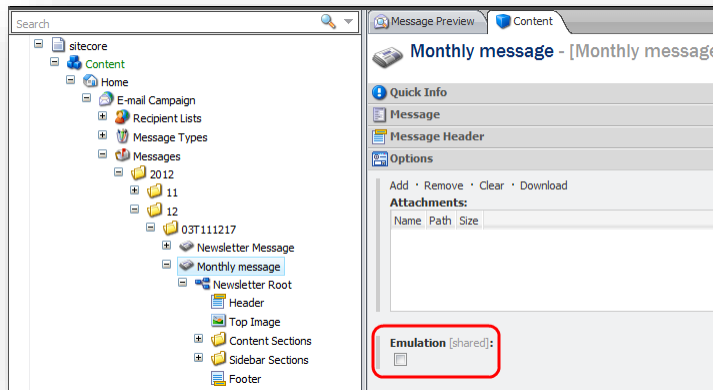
Search

sitecore
Content
Home
E-mail Campaign
Recipient Lists
Message Types
Messages
2012
11
12
03T111217
Newsletter Message
Monthly message
Newsletter Root
Header
Top Image
Content Sections
Sidebar Sections
Footer

Message Preview
Content

Monthly message - [Monthly message

Quick Info
Message
Message Header
Options

Add · Remove · Clear · Download
Attachments:

| Name | Path | Size |
|---|---|---|

Emulation [shared]: